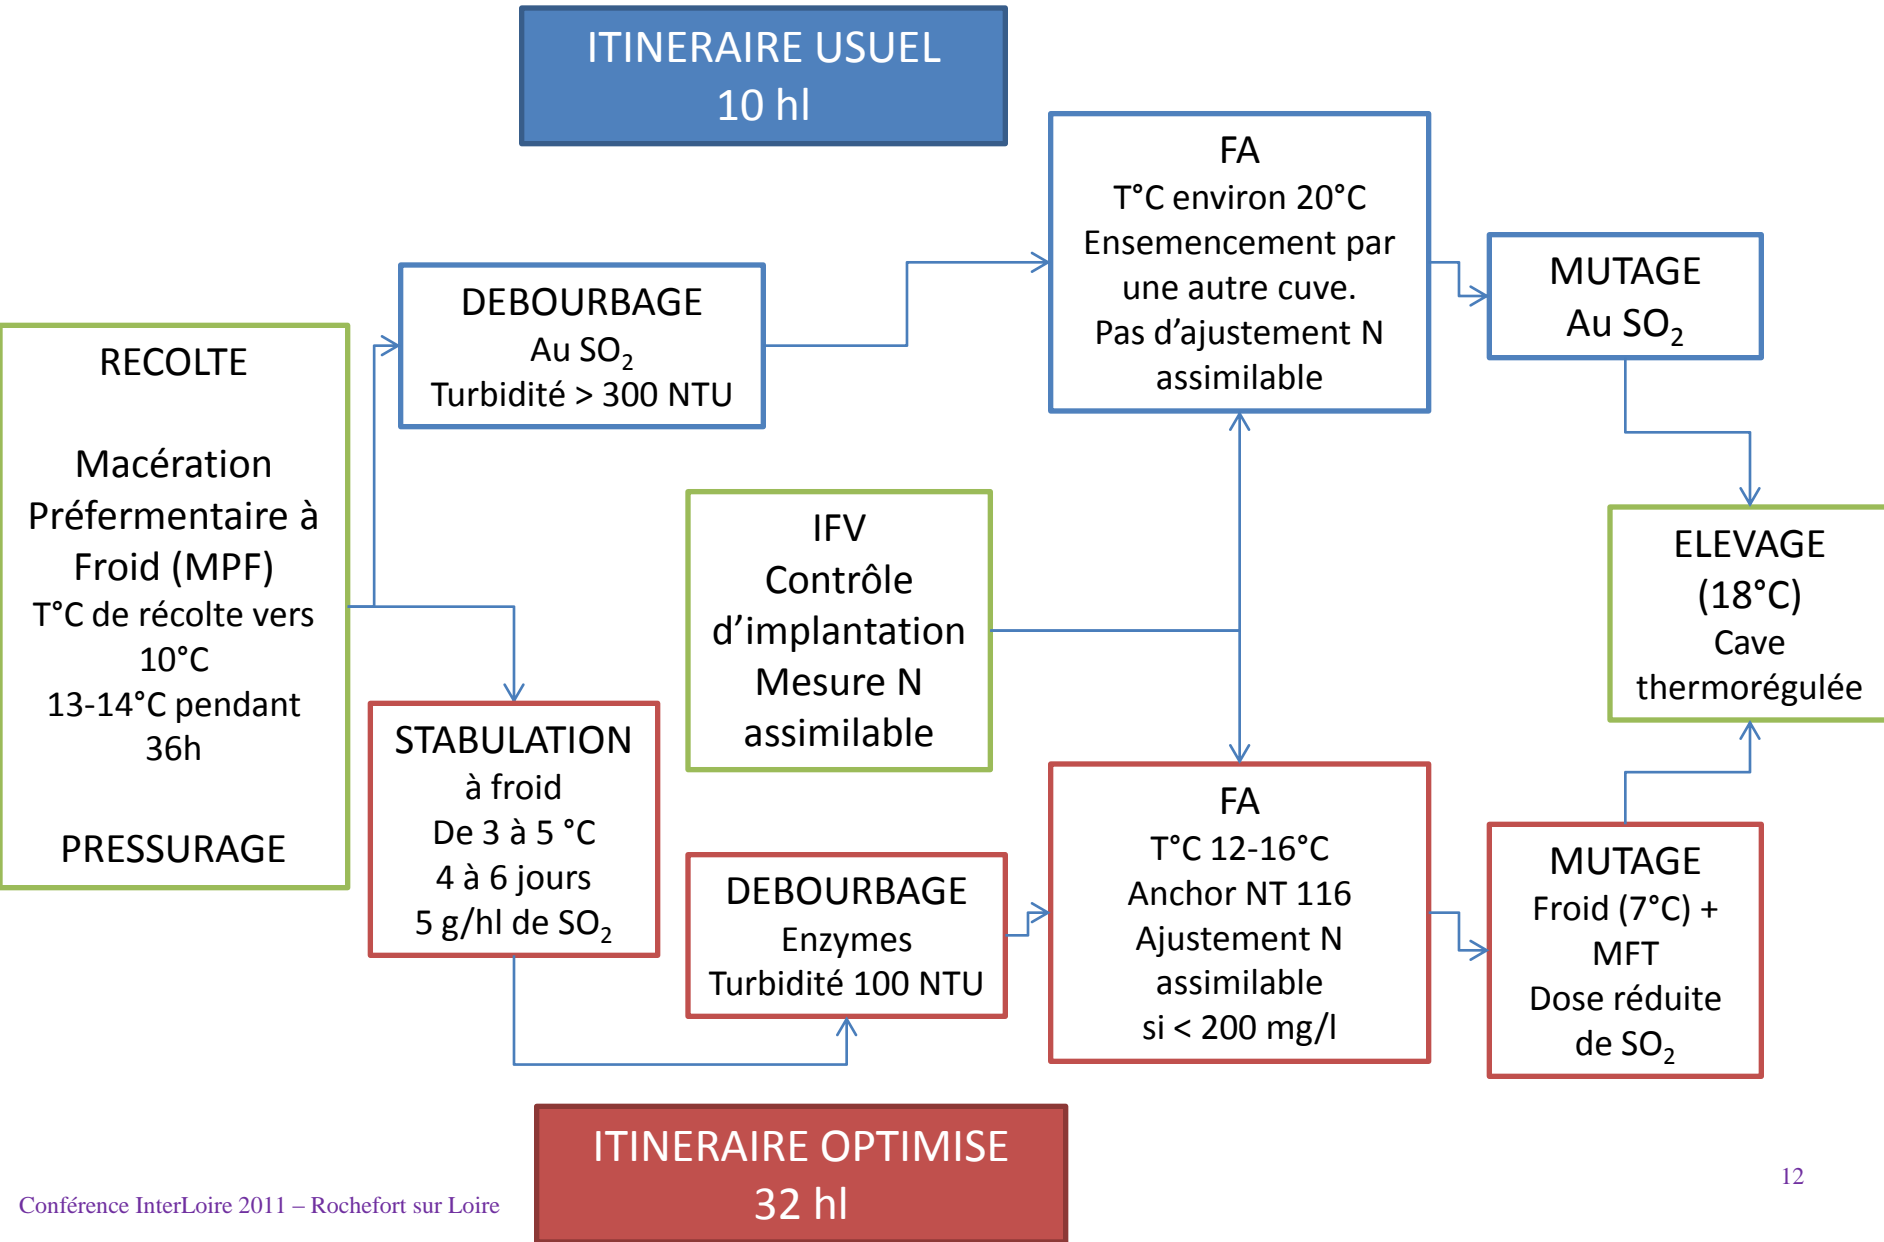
ITINERAIRE USUEL
10 hl

RECOLTE

Macération Préfermentaire à Froid (MPF)
T°C de récolte vers 10°C
13-14°C pendant 36h

PRESSURAGE

DEBOURBAGE
Au $SO_2$
Turbidité > 300 NTU

FA
T°C environ 20°C
Ensemencement par une autre cuve.
Pas d'ajustement N assimilable

MUTAGE
Au $SO_2$

IFV
Contrôle d'implantation
Mesure N assimilable

ELEVAGE
(18°C)
Cave thermorégulée

STABULATION
à froid
De 3 à 5 °C
4 à 6 jours
5 g/hl de $SO_2$

DEBOURBAGE
Enzymes
Turbidité 100 NTU

FA
T°C 12-16°C
Anchor NT 116
Ajustement N assimilable
si < 200 mg/l

MUTAGE
Froid (7°C) + MFT
Dose réduite de $SO_2$

ITINERAIRE OPTIMISE
32 hl

Conférence InterLoire 2011 – Rochefort sur Loire

12